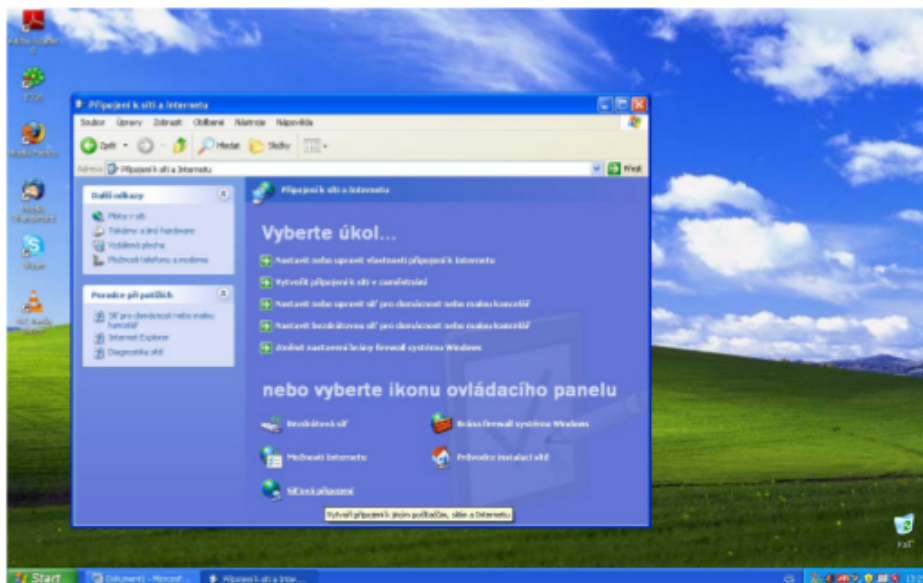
Připojení k síti a Internetu

Soubor Úpravy Zobrazit Oblíbené Nástroje Nápověda

Zpět Hledat Složky

Adresa Připojení k síti a Internetu Přejít

Další odkazy
Místa v síti
Tiskárny a jiný hardware
Vzdálená plocha
Možnosti telefonu a modemu

Poradce při potížích
Síť pro domácnost nebo malou kancelář
Internet Explorer
Diagnostika sítě

Připojení k síti a Internetu

Vyberte úkol...

Nastavit nebo upravit vlastnosti připojení k Internetu
Vytvořit připojení k síti v zaměstnání
Nastavit nebo upravit síť pro domácnost nebo malou kancelář
Nastavit bezdrátovou síť pro domácnost nebo malou kancelář
Změnit nastavení brány firewall systému Windows

nebo vyberte ikonu ovládacího panelu

Bezdrátová síť
Brána firewall systému Windows
Možnosti Internetu
Průvodce instalací sítě
Síťová připojení

Vytvoří připojení k jiným počítačům, sítím a Internetu

Koš

Start
Dokument - Microsof...
Připojení k síti a Inter...
CS